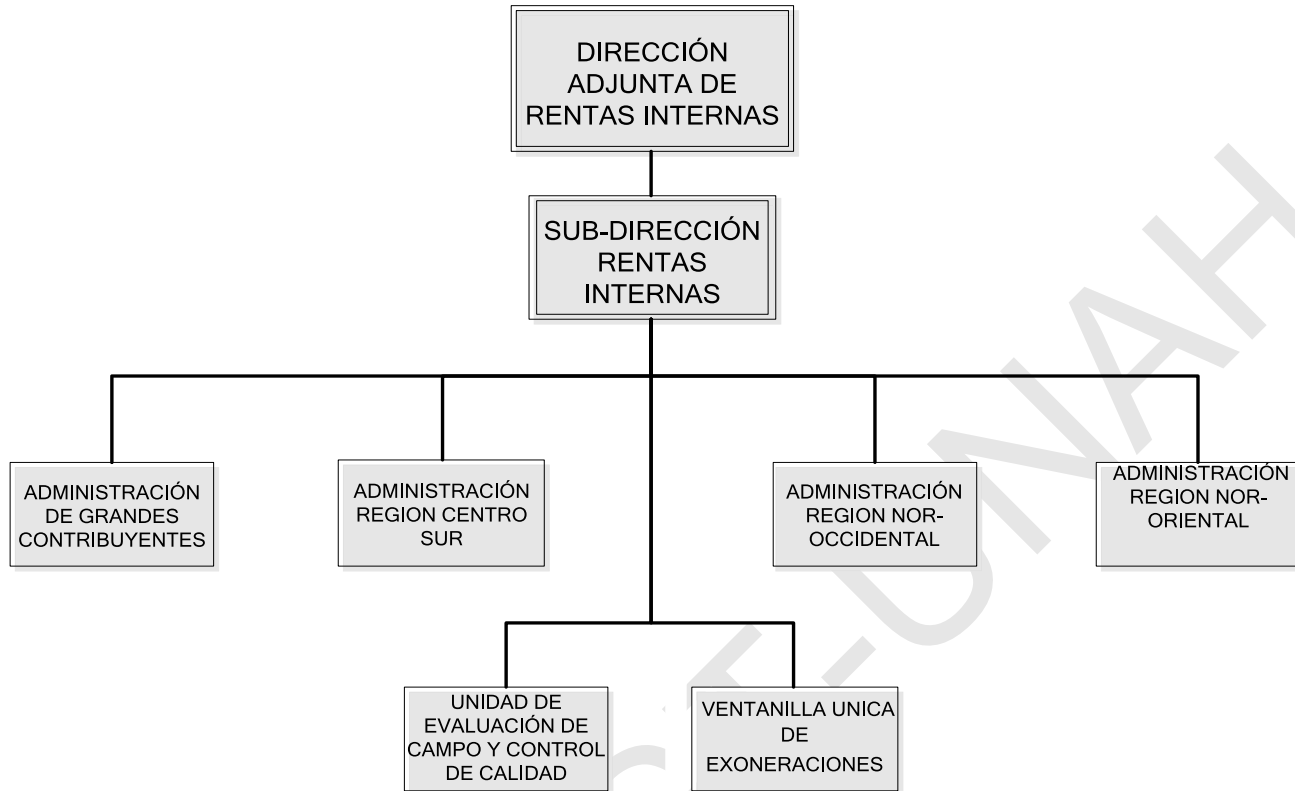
DIRECCIÓN ADJUNTA DE RENTAS INTERNAS

SUB-DIRECCIÓN RENTAS INTERNAS

ADMINISTRACIÓN DE GRANDES CONTRIBUYENTES

ADMINISTRACIÓN REGION CENTRO SUR

ADMINISTRACIÓN REGION NOR-OCCIDENTAL

ADMINISTRACIÓN REGION NOR-ORIENTAL

UNIDAD DE EVALUACIÓN DE CAMPO Y CONTROL DE CALIDAD

VENTANILLA UNICA DE EXONERACIONES

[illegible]-UNAH